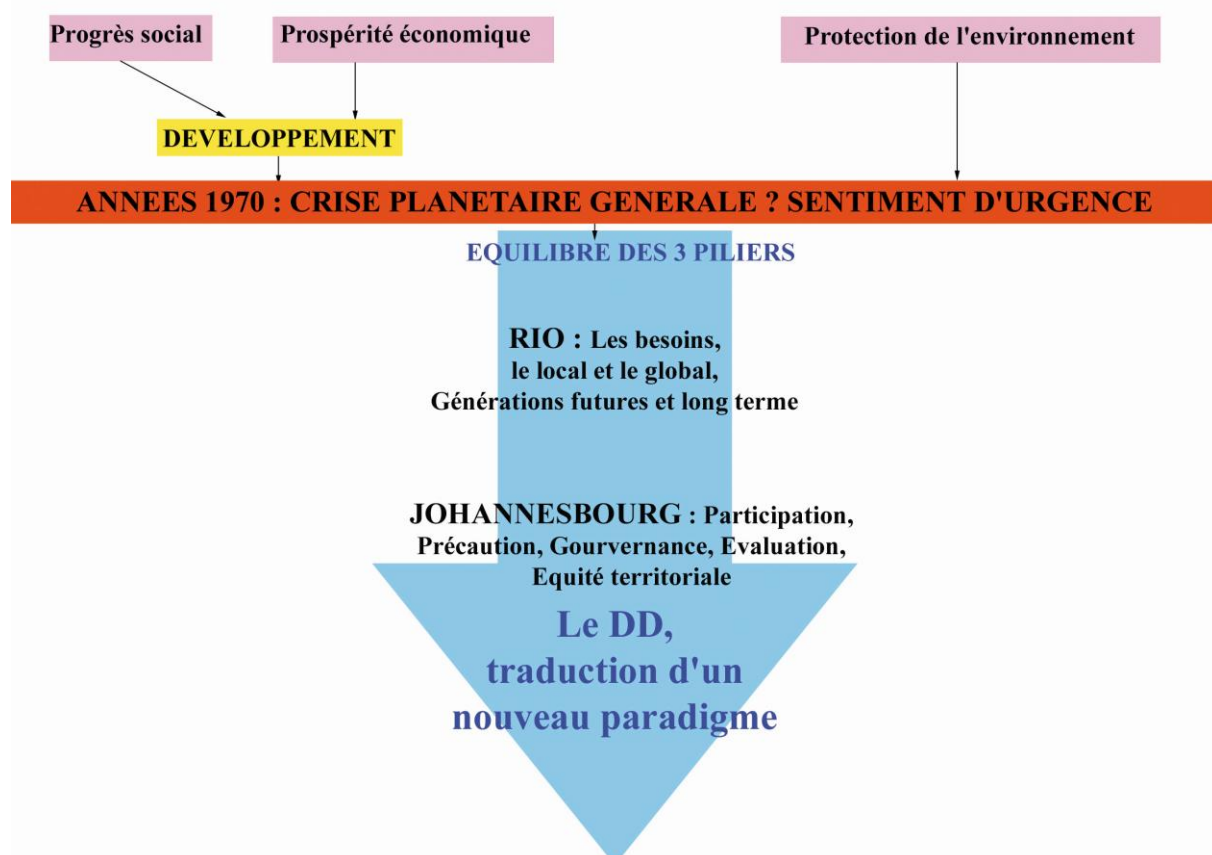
Progrès social

Prospérité économique

Protection de l'environnement

DEVELOPPEMENT

ANNEES 1970 : CRISE PLANETAIRE GENERALE ? SENTIMENT D'URGENCE

EQUILIBRE DES 3 PILIERS

RIO : Les besoins, le local et le global, Générations futures et long terme

JOHANNESBOURG : Participation, Précaution, Gourvernance, Evaluation, Equité territoriale

Le DD, traduction d'un nouveau paradigme